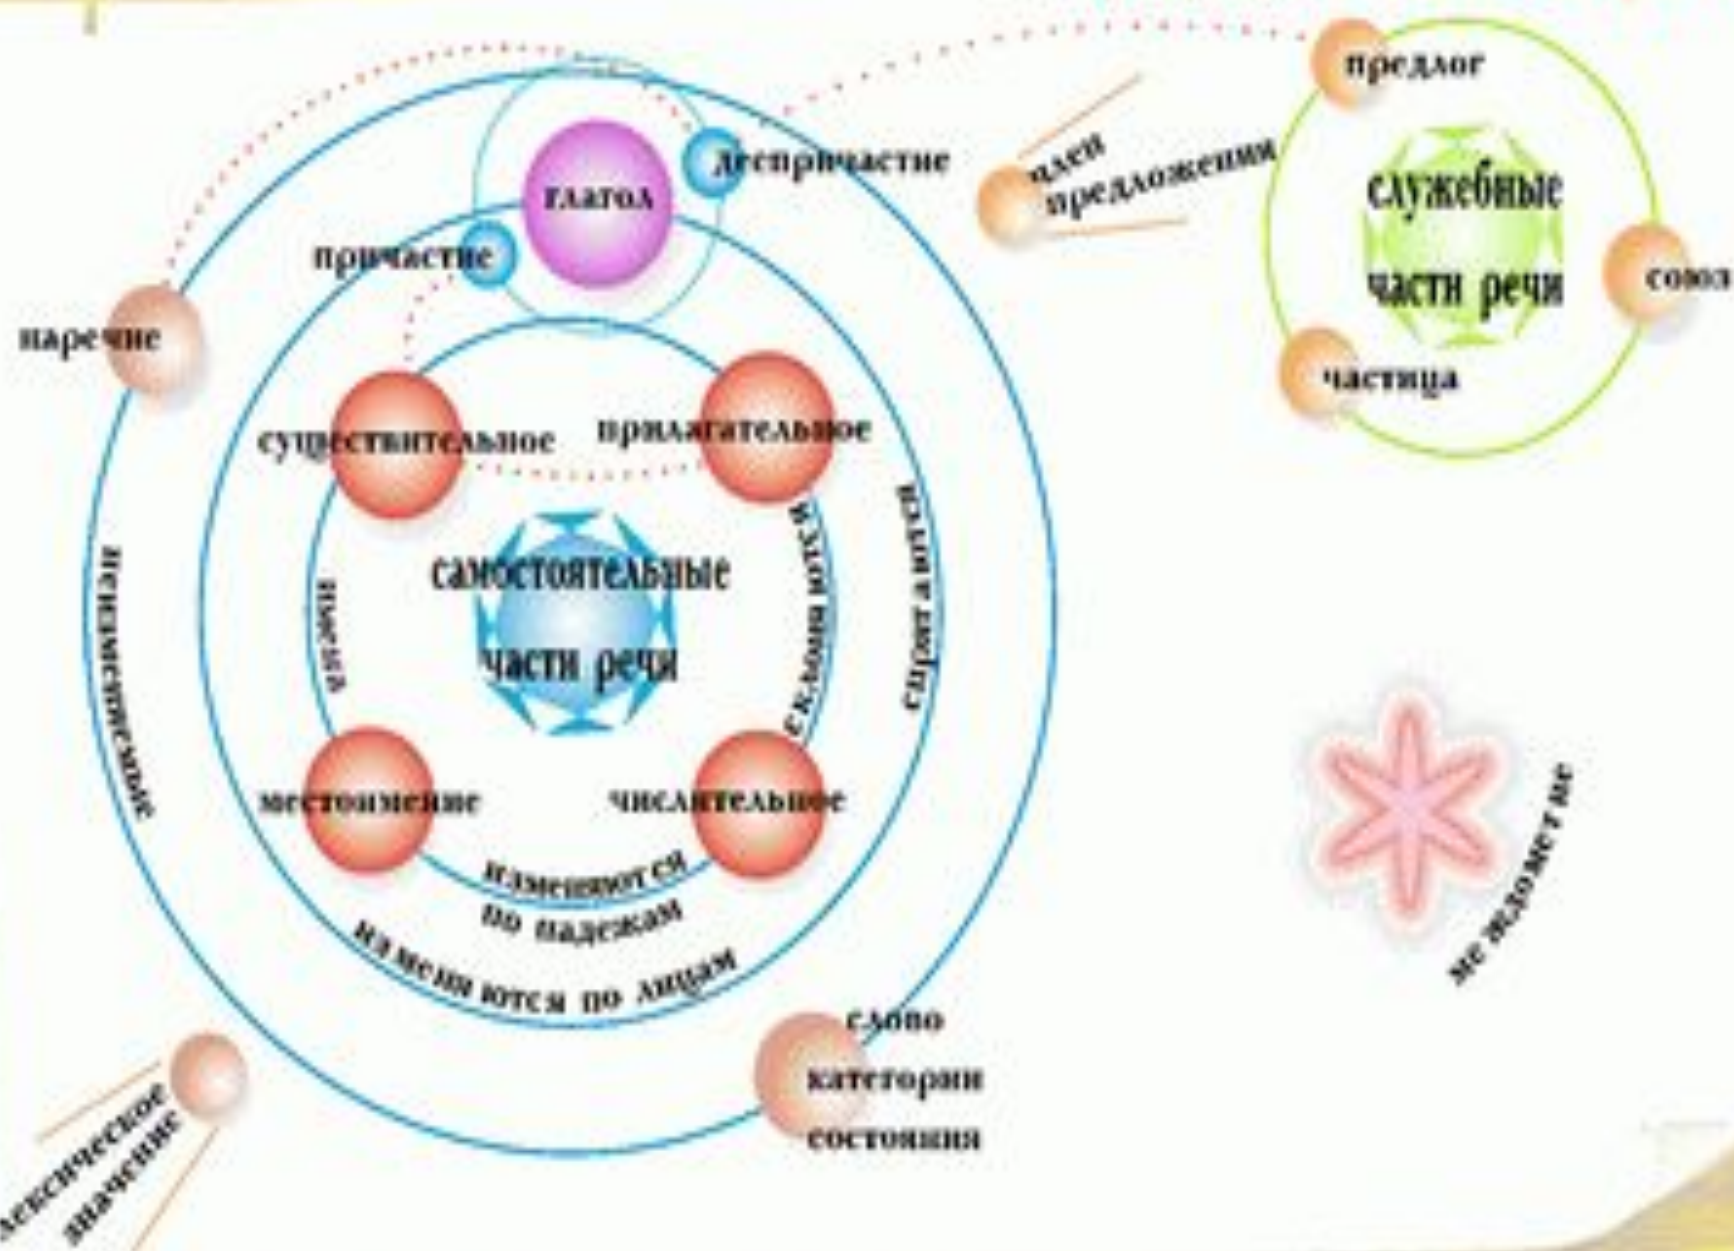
предлог

деепричастие

глагол

членов предложения

служебные части речи

союз

причастие

наречие

частица

существительное

прилагательное

самостоятельные части речи

неизменяемые

имена

склоняются

спрягаются

местоимение

числительное

изменяются по падежам

изменяются по лицам

не изменяются

слово категории состояния

лексическое значение